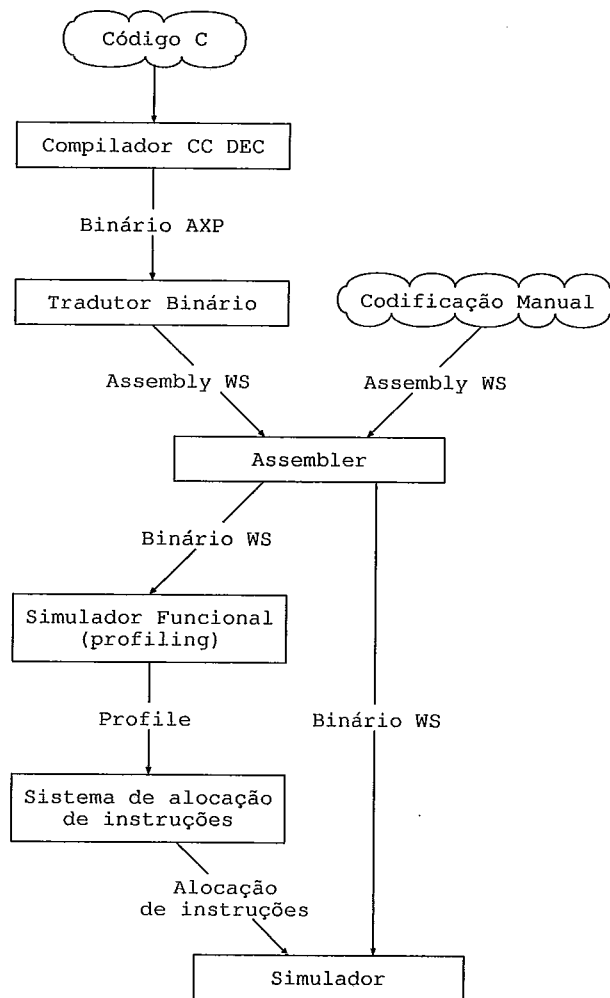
Código C

Compilador CC DEC

Binário AXP

Tradutor Binário

Codificação Manual

Assembly WS

Assembly WS

Assembler

Binário WS

Simulador Funcional (profiling)

Profile

Binário WS

Sistema de alocação de instruções

Alocação de instruções

Simulador